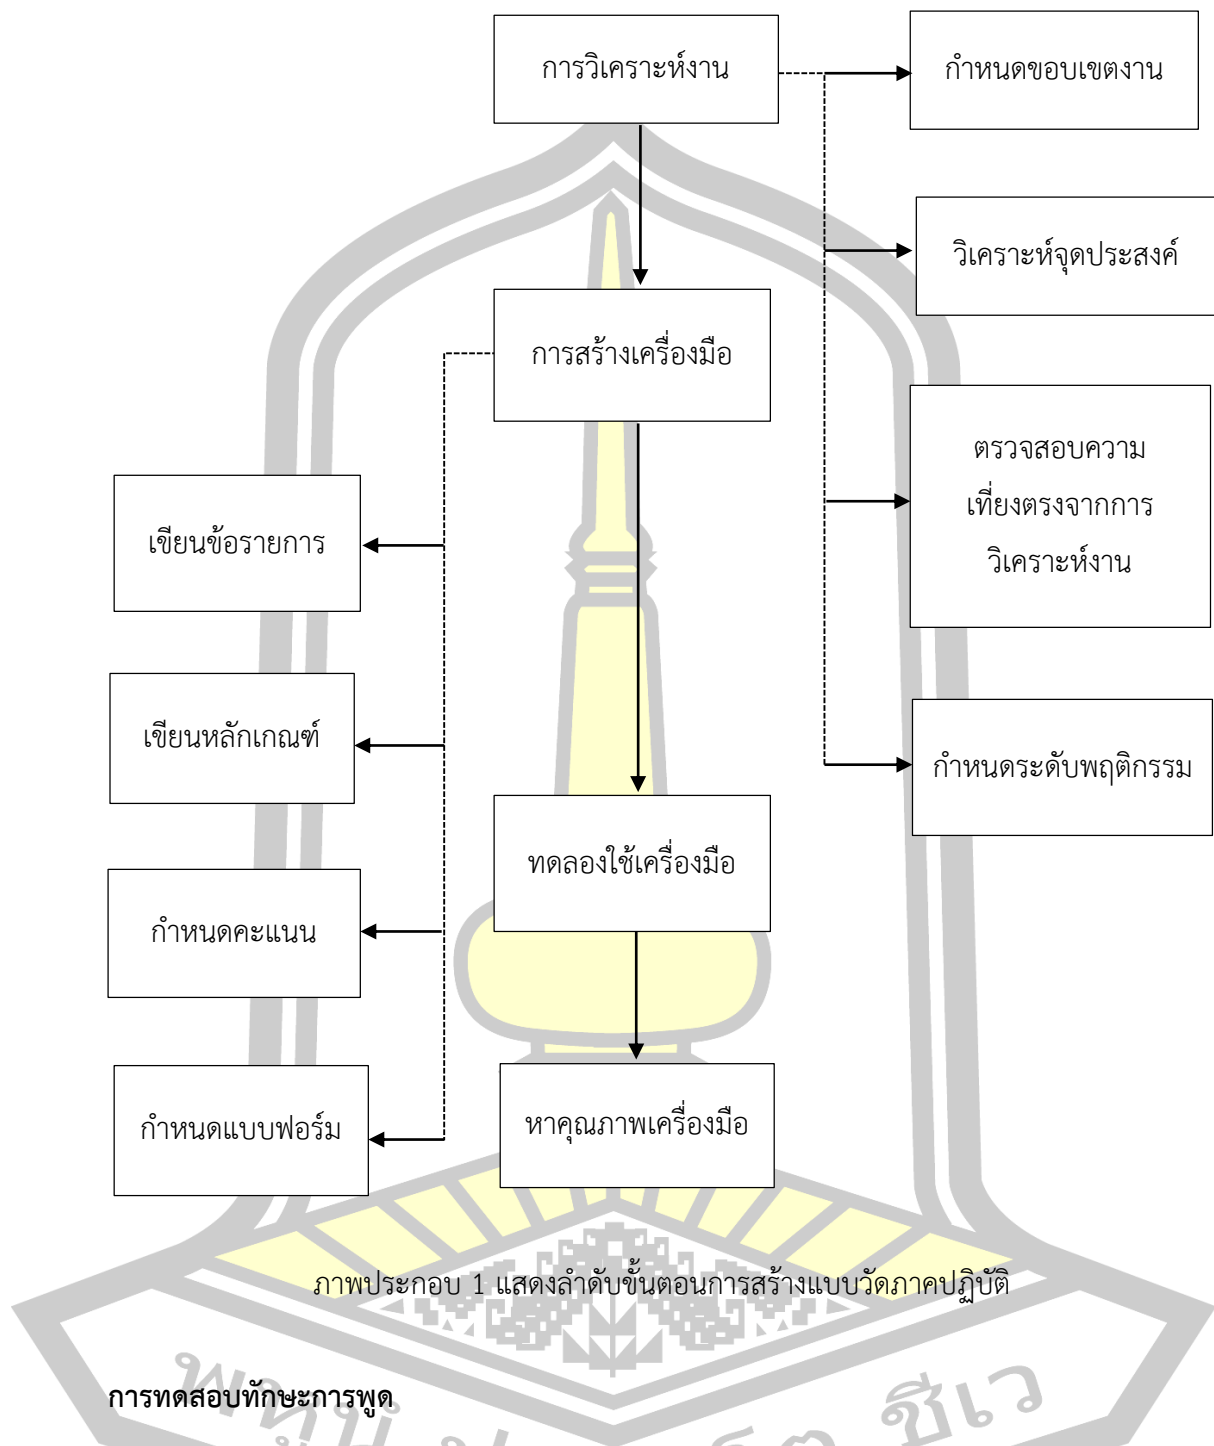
การวิเคราะห์งาน

กำหนดขอบเขตงาน

วิเคราะห์จุดประสงค์

การสร้างเครื่องมือ

ตรวจสอบความเที่ยงตรงจากการวิเคราะห์งาน

เขียนข้อรายการ

เขียนหลักเกณฑ์

กำหนดระดับพฤติกรรม

ทดลองใช้เครื่องมือ

กำหนดคะแนน

กำหนดแบบฟอร์ม

หาคุณภาพเครื่องมือ

ภาพประกอบ 1 แสดงลำดับขั้นตอนการสร้างแบบวัดภาคปฏิบัติ

การทดสอบทักษะการพูด

พห ชีเว